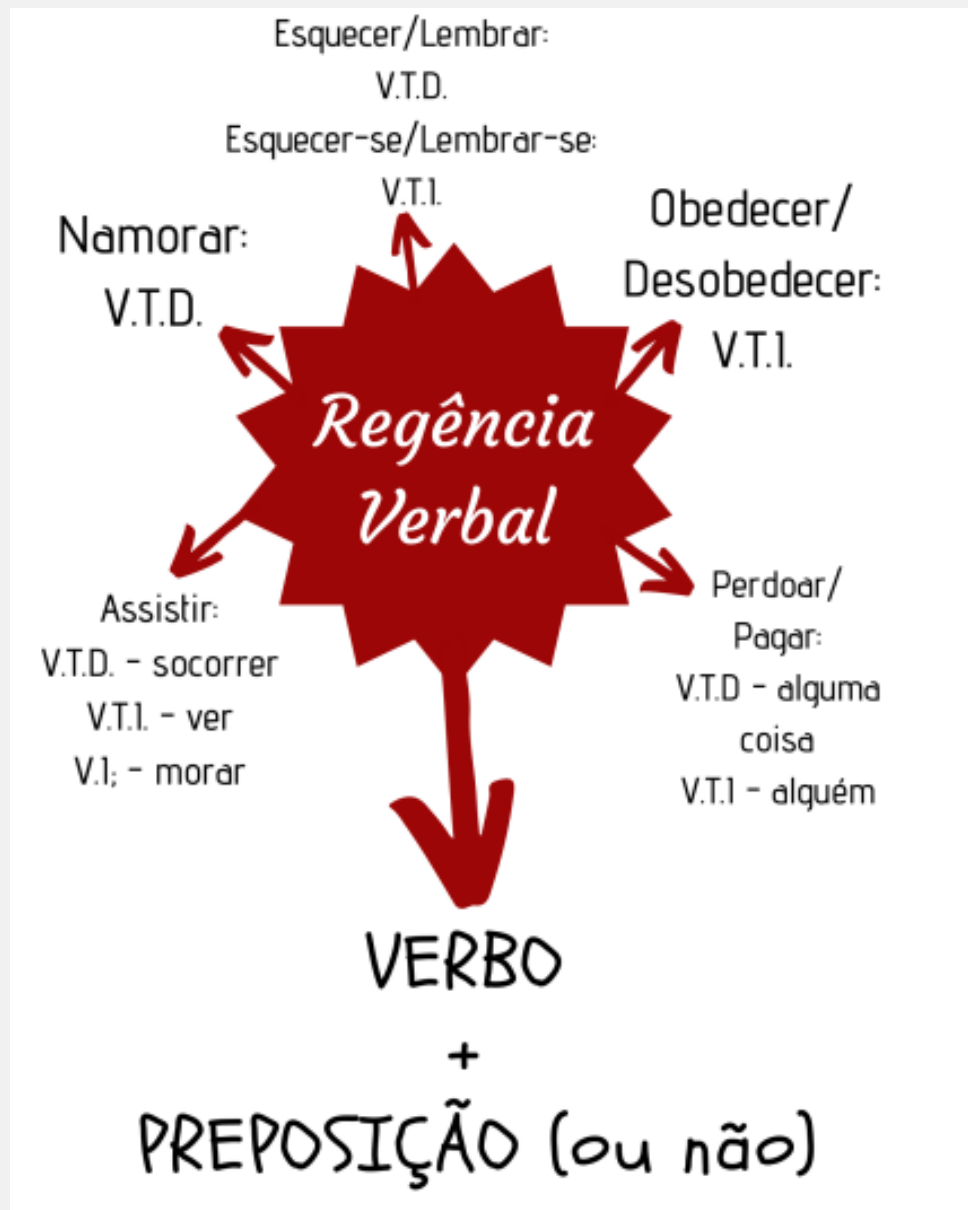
Esquecer/Lembrar:
V.T.D.
Esquecer-se/Lembrar-se:
V.T.I.

Namorar:
V.T.D.

Obedecer/
Desobedecer:
V.T.I.

Regência
Verbal

Assistir:
V.T.D. - socorrer
V.T.I. - ver
V.I; - morar

Perdoar/
Pagar:
V.T.D - alguma
coisa
V.T.I - alguém

VERBO
+
PREPOSIÇÃO (ou não)